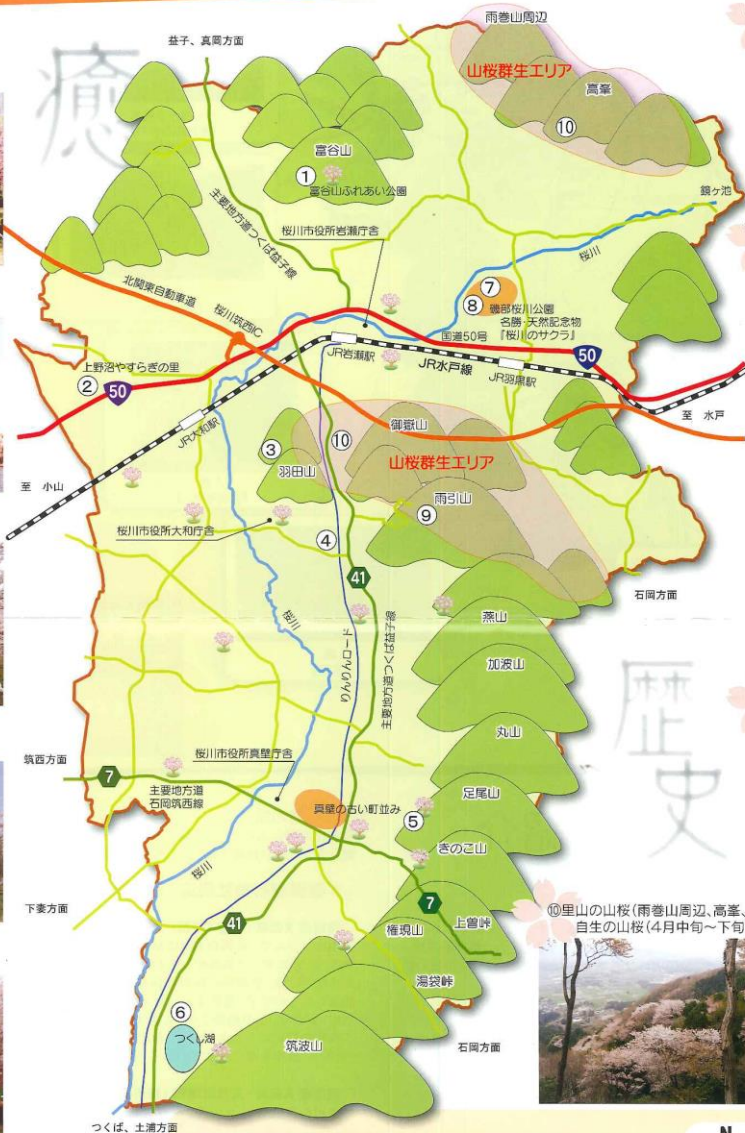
益子、真岡方面

雨巻山周辺

山桜群生エリア

高峯

⑩

富谷山

①

富谷山ふれあい公園

鏡ケ池

主要地方道つくば益子線

桜川市役所岩瀬庁舎

桜川

北関東自動車道

桜川筑西IC

⑦

⑧

磯部桜川公園
名勝 天然記念物
「桜川のサクラ」

国道50号

50

上野沼やすらぎの里

②

50

JR岩瀬駅

JR水戸線

JR羽黒駅

至 水戸

JR大和駅

御嶽山

⑩

③

羽田山

山桜群生エリア

至 小山

雨引山

⑨

桜川市役所大和庁舎

④

41

石岡方面

桜川

燕山

加波山

りんりんロード

主要地方道つくば益子線

丸山

桜川市役所真壁庁舎

筑西方面

7

主要地方道
石岡筑西線

足尾山

真壁の古い町並み

⑤

きのこ山

桜川

7

下妻方面

41

上曽峠

権現山

⑩里山の山桜(雨巻山周辺、高峯、
自生の山桜(4月中旬～下旬

湯袋峠

⑥

つくし湖

筑波山

石岡方面

つくば、土浦方面

N